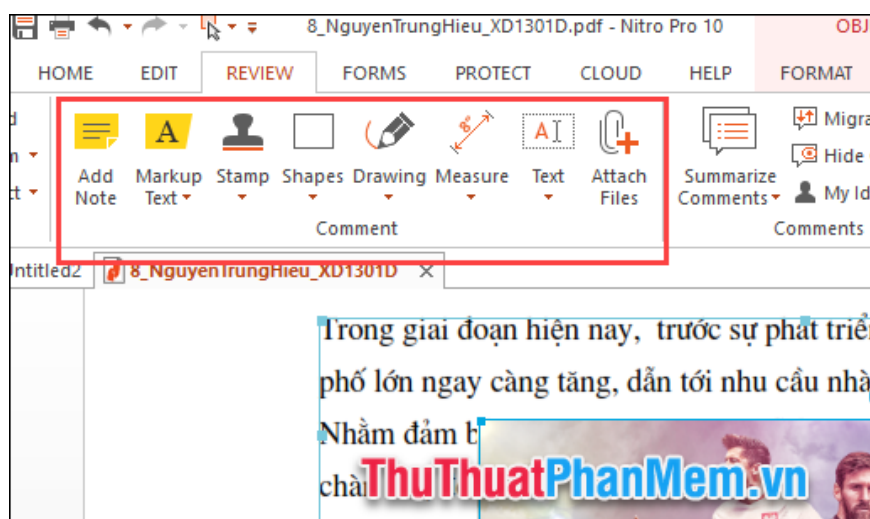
8_NguyenTrungHieu_XD1301D.pdf - Nitro Pro 10

OBJ

HOME EDIT REVIEW FORMS PROTECT CLOUD HELP FORMAT

d
n
t

Add Note
Markup Text
Stamp
Shapes
Drawing
Measure
Text
Attach Files

Comment

Summarize Comments

Migra
Hide
My Id

Comments

Untitled2
8_NguyenTrungHieu_XD1301D

Trong giai đoạn hiện nay, trước sự phát triể
phố lớn ngay càng tăng, dẫn tới nhu cầu nhà
Nhằm đảm b
chà

ThuThuatPhanMem.vn